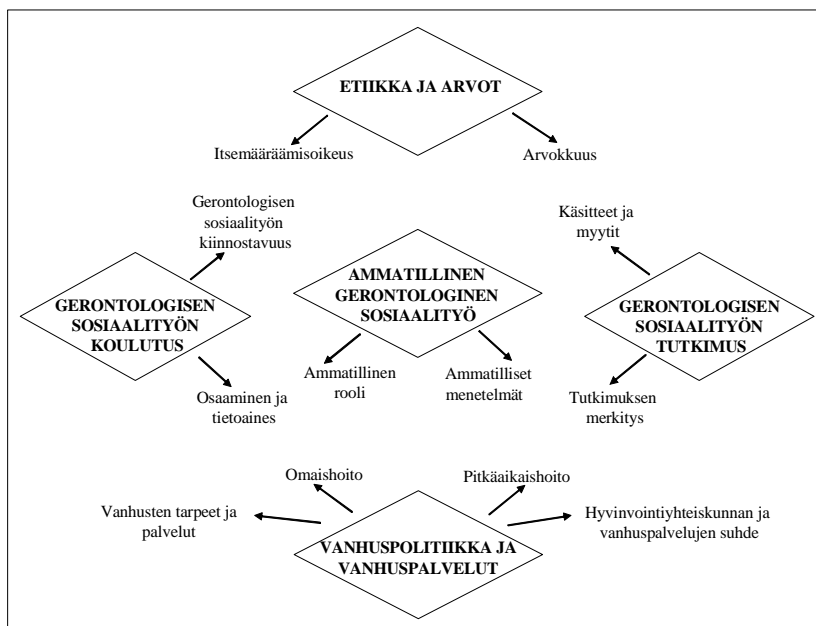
ETIIKKA JA ARVOT

Itsemääräämisoikeus

Arvokkuus

Gerontologisen sosiaalityön kiinnostavuus

GERONTOLOGISEN SOSIAALITYÖN KOULUTUS

Osaaminen ja tietoaines

AMMATILLINEN GERONTOLOGINEN SOSIAALITYÖ

Ammatillinen rooli

Ammatilliset menetelmät

Käsitteet ja myytit

GERONTOLOGISEN SOSIAALITYÖN TUTKIMUS

Tutkimuksen merkitys

Omaishoito

Pitkäaikaishoito

Vanhusten tarpeet ja palvelut

Hyvinvointiyhteiskunnan ja vanhuspalvelujen suhde

VANHUSPOLITIIKKA JA VANHUSPALVELUT